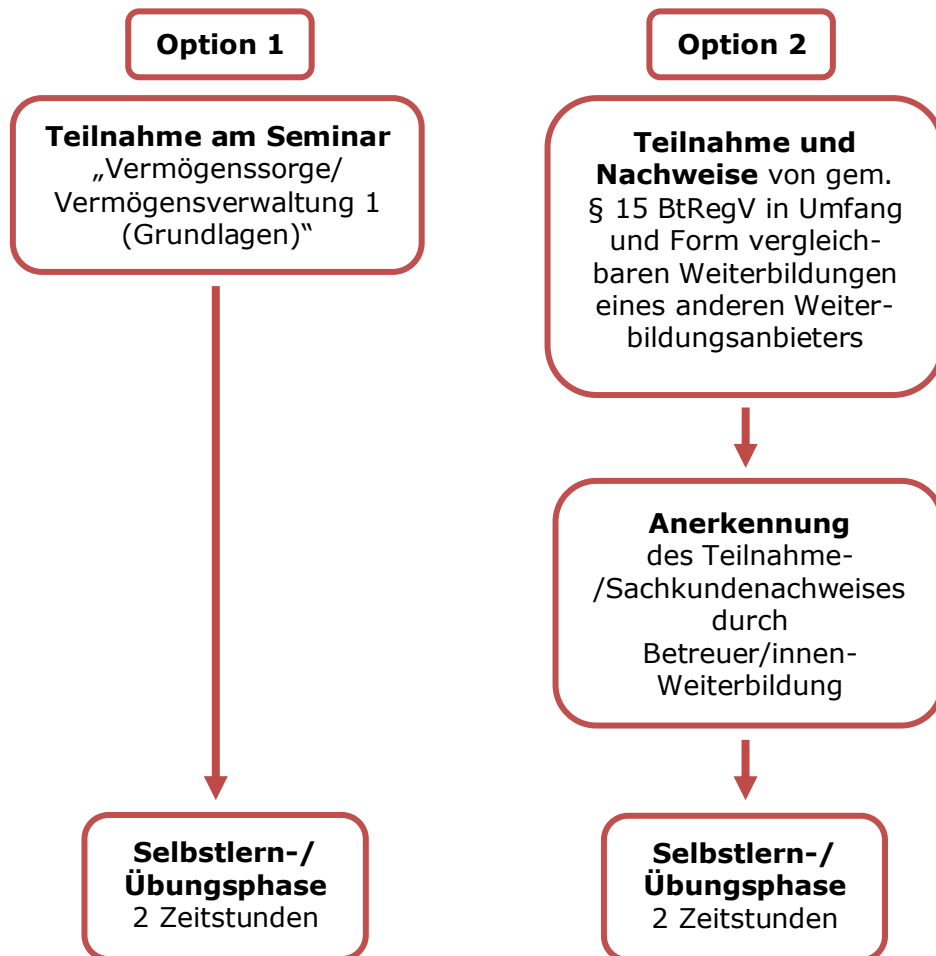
Option 1

Teilnahme am Seminar „Vermögenssorge/ Vermögensverwaltung 1 (Grundlagen)"

Selbstlern-/ Übungsphase 2 Zeitstunden

Option 2

Teilnahme und Nachweise von gem. § 15 BtRegV in Umfang und Form vergleichbaren Weiterbildungen eines anderen Weiterbildungsanbieters

Anerkennung des Teilnahme- /Sachkundenachweises durch Betreuer/innen-Weiterbildung

Selbstlern-/ Übungsphase 2 Zeitstunden